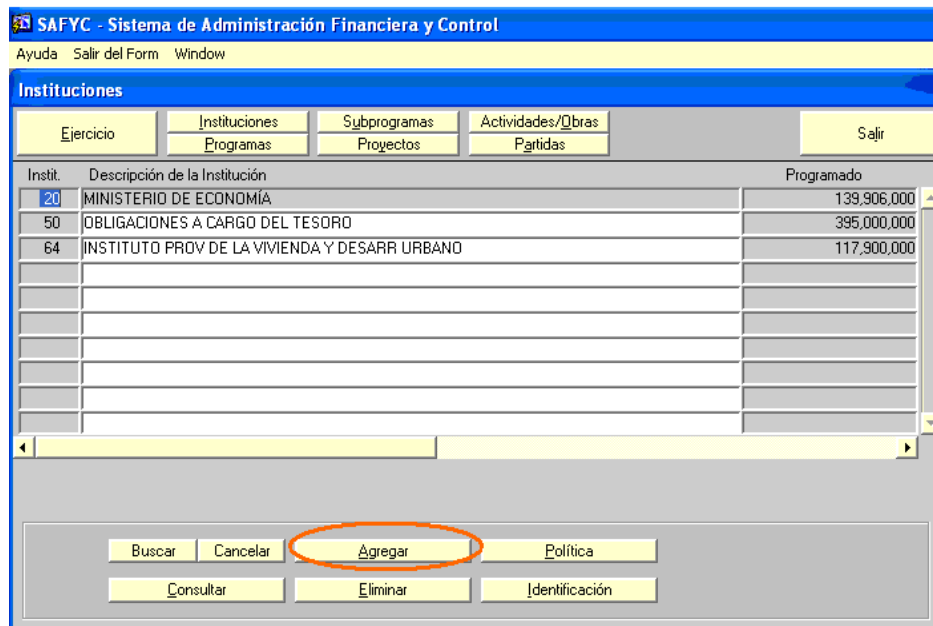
SAFYC - Sistema de Administración Financiera y Control

Ayuda Salir del Form Window

Instituciones

Ejercicio
Instituciones
Programas
Subprogramas
Proyectos
Actividades/Obras
Partidas
Salir

| Instit. | Descripción de la Institución | Programado |
|---|---|---|
| 20 | MINISTERIO DE ECONOMÍA | 139,906,000 |
| 50 | OBLIGACIONES A CARGO DEL TESORO | 395,000,000 |
| 64 | INSTITUTO PROV DE LA VIVIENDA Y DESARR URBANO | 117,900,000 |
| | | |
| | | |
| | | |
| | | |
| | | |
| | | |
| | | |

Buscar
Cancelar
Agregar
Política
Consultar
Eliminar
Identificación